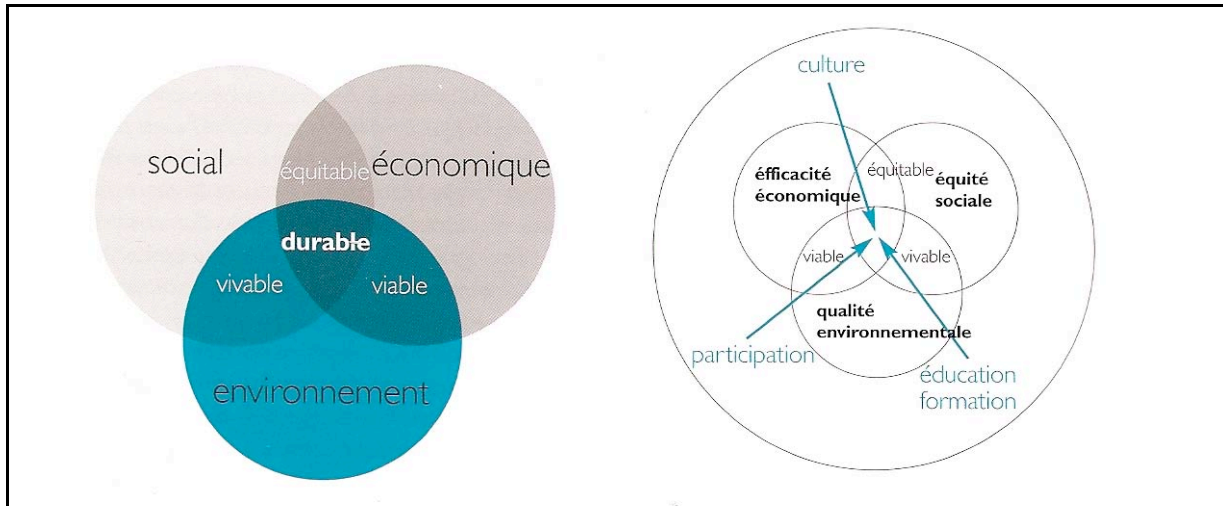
social

équitable

économique

durable

vivable

viable

environnement

culture

éfficacité économique

équitable

équité sociale

viable

vivable

qualité environnementale

participation

éducation formation